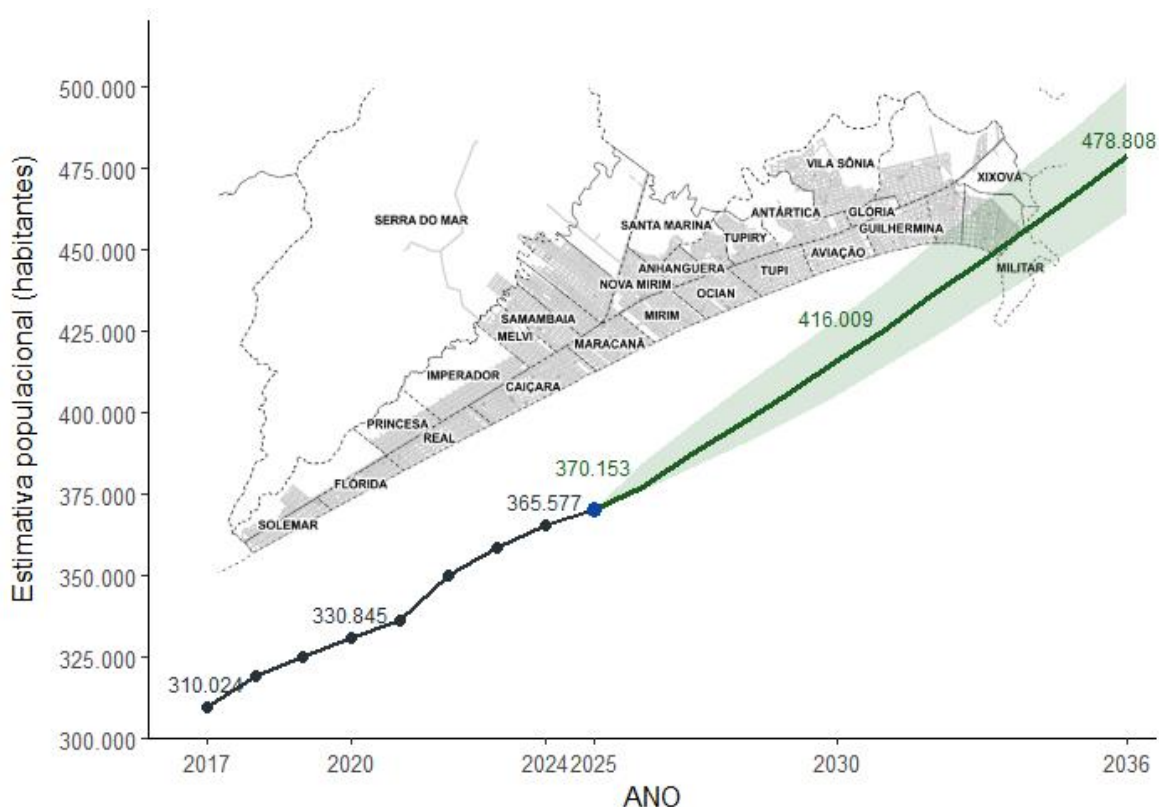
500.000
475.000
450.000
425.000
400.000
375.000
350.000
325.000
300.000

Estimativa populacional (habitantes)

SERRA DO MAR
VILA SÔNIA
XIXOVÁ
ANTÁRTICA
GLÓRIA
SANTA MARINA
TUPIRY
GUILHERMINA
AVIAÇÃO
TUPI
ANHANGUERA
NOVA MIRIM
OCIAN
MILITAR
SAMAMBAIA
MIRIM
MELVI
MARACANÃ
IMPERADOR
CAIÇARA
PRINCESA
REAL
FLÓRIDA
SOLEMAR

478.808
416.009
370.153
365.577
330.845
310.024

2017
2020
2024
2025
2030
2036
ANO